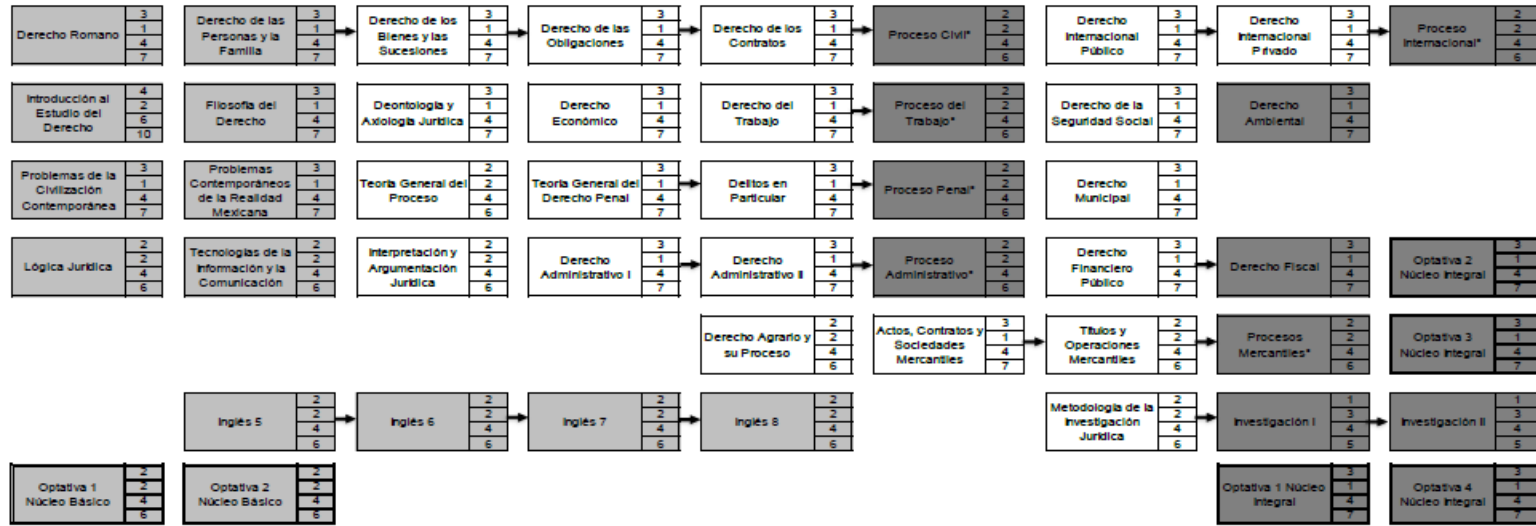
Derecho Romano 3 1 4 7

Derecho de las Personas y la Familia 3 1 4 7

Derecho de los Bienes y las Sucesiones 3 1 4 7

Derecho de las Obligaciones 3 1 4 7

Derecho de los Contratos 3 1 4 7

Proceso Civil* 2 2 4 6

Derecho Internacional Público 3 1 4 7

Derecho Internacional Privado 3 1 4 7

Proceso Internacional* 2 2 4 6

Introducción al Estudio del Derecho 4 2 6 10

Filosofía del Derecho 3 1 4 7

Deontología y Axiología Jurídica 3 1 4 7

Derecho Económico 3 1 4 7

Derecho del Trabajo 3 1 4 7

Proceso del Trabajo* 2 2 4 6

Derecho de la Seguridad Social 3 1 4 7

Derecho Ambiental 3 1 4 7

Problemas de la Civilización Contemporánea 3 1 4 7

Problemas Contemporáneos de la Realidad Mexicana 3 1 4 7

Teoría General del Proceso 2 2 4 6

Teoría General del Derecho Penal 3 1 4 7

Delitos en Particular 3 1 4 7

Proceso Penal* 2 2 4 6

Derecho Municipal 3 1 4 7

Lógica Jurídica 2 2 4 6

Tecnologías de la Información y la Comunicación 2 2 4 6

Interpretación y Argumentación Jurídica 2 2 4 6

Derecho Administrativo I 3 1 4 7

Derecho Administrativo II 3 1 4 7

Proceso Administrativo* 2 2 4 6

Derecho Financiero Público 3 1 4 7

Derecho Fiscal 3 1 4 7

Optativa 2 Núcleo Integral 3 1 4 7

Derecho Agrario y su Proceso 2 2 4 6

Actos, Contratos y Sociedades Mercantiles 3 1 4 7

Títulos y Operaciones Mercantiles 2 2 4 6

Procesos Mercantiles* 2 2 4 6

Optativa 3 Núcleo Integral 3 1 4 7

Inglés 5 2 2 4 6

Inglés 6 2 2 4 6

Inglés 7 2 2 4 6

Inglés 8 2 2 4 6

Metodología de la Investigación Jurídica 2 2 4 6

Investigación I 1 3 4 5

Investigación II 1 3 4 5

Optativa 1 Núcleo Básico 2 2 4 6

Optativa 2 Núcleo Básico 2 2 4 6

Optativa 1 Núcleo Integral 3 1 4 7

Optativa 4 Núcleo Integral 3 1 4 7